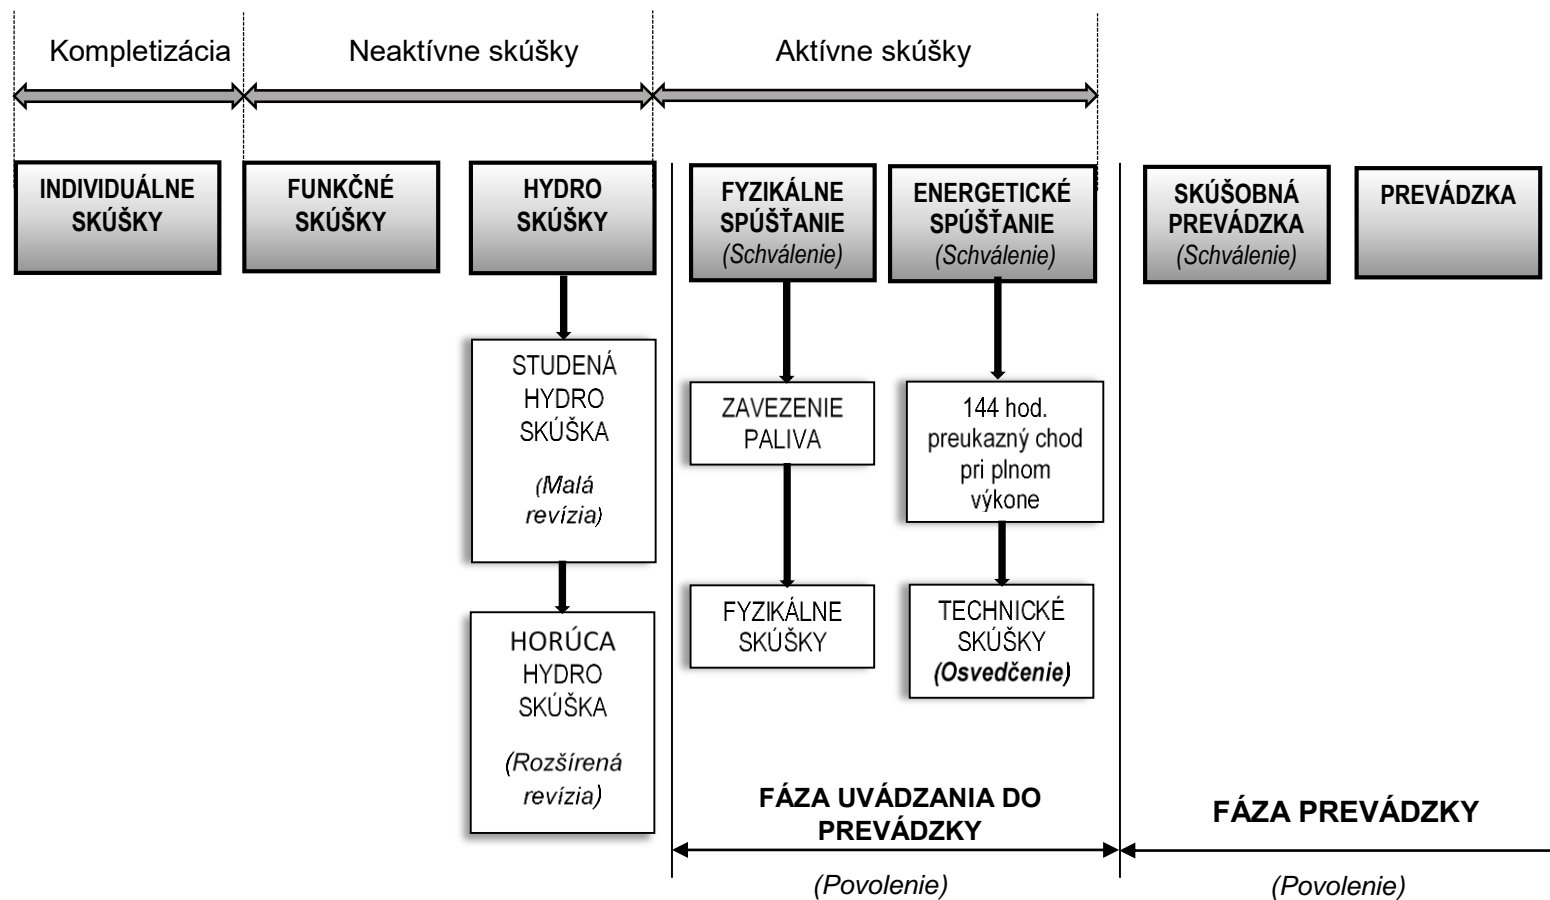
Kompletizácia

Neaktívne skúšky

Aktívne skúšky

INDIVIDUÁLNE SKÚŠKY

FUNKČNÉ SKÚŠKY

HYDRO SKÚŠKY

STUDENÁ HYDRO SKÚŠKA

(Malá revízia)

HORÚCA HYDRO SKÚŠKA

(Rozšírená revízia)

FYZIKÁLNE SPÚŠŤANIE
(Schválenie)

ZAVEZENIE PALIVA

FYZIKÁLNE SKÚŠKY

ENERGETICKÉ SPÚŠŤANIE
(Schválenie)

144 hod. preukazný chod pri plnom výkone

TECHNICKÉ SKÚŠKY
(Osvedčenie)

FÁZA UVÁDZANIA DO PREVÁDZKY

(Povolenie)

SKÚŠOBNÁ PREVÁDZKA
(Schválenie)

PREVÁDZKA

FÁZA PREVÁDZKY

(Povolenie)